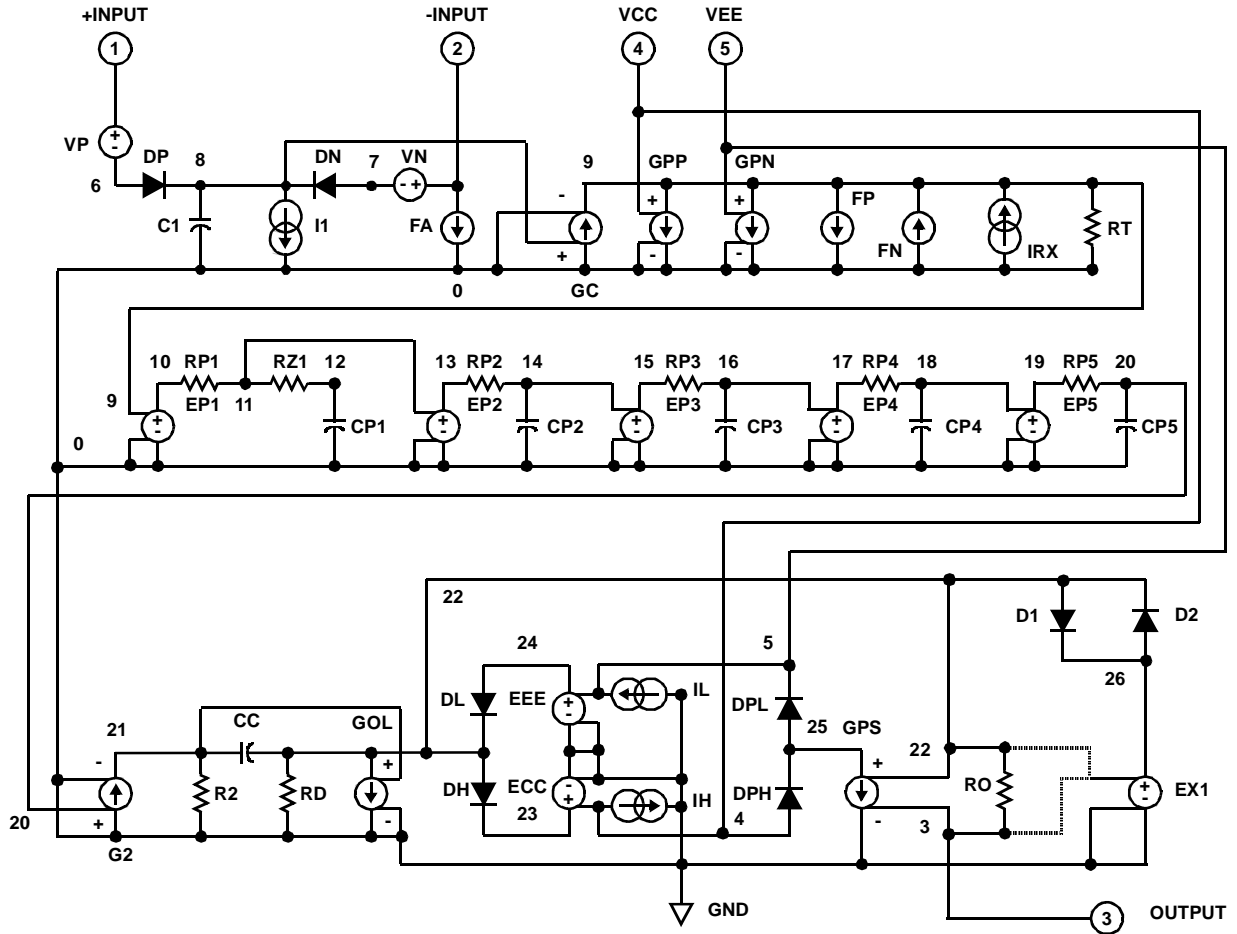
+INPUT
1
-INPUT
2
VCC
4
VEE
5
VP
DP
8
DN
7
VN
9
GPP
GPN
6
C1
I1
FA
FP
FN
IRX
RT
0
GC
10
RP1
RZ1
12
13
RP2
14
15
RP3
16
17
RP4
18
19
RP5
20
9
EP1
11
EP2
EP3
EP4
EP5
CP1
CP2
CP3
CP4
CP5
0
22
24
5
D1
D2
26
21
CC
GOL
DL
EEE
IL
DPL
25
GPS
22
R2
RD
DH
ECC
23
IH
DPH
4
RO
EX1
20
G2
3
GND
3
OUTPUT